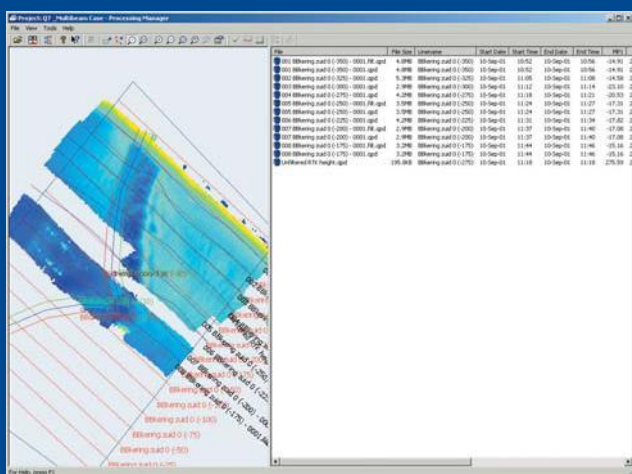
Project: Q7_Multibeam Case - Processing Manager

File View Tools Help

| File | File Size | Linename | Start Date | Start Time | End Date | End Time | MPI |
|---|---|---|---|---|---|---|---|
| 001 Bikkering zuid 0 (-350) - 0001.FR.qpd | 4.9MB | Bikkering zuid 0 (-350) | 10-Sep-01 | 10:52 | 10-Sep-01 | 10:56 | -14.91 |
| 001 Bikkering zuid 0 (-350) - 0001.qpd | 4.9MB | Bikkering zuid 0 (-350) | 10-Sep-01 | 10:52 | 10-Sep-01 | 10:56 | -14.91 |
| 002 Bikkering zuid 0 (-325) - 0001.qpd | 5.3MB | Bikkering zuid 0 (-325) | 10-Sep-01 | 11:05 | 10-Sep-01 | 11:08 | -14.58 |
| 003 Bikkering zuid 0 (-300) - 0001.qpd | 4.2MB | Bikkering zuid 0 (-300) | 10-Sep-01 | 11:12 | 10-Sep-01 | 11:14 | -23.10 |
| 004 Bikkering zuid 0 (-275) - 0001.qpd | 4.2MB | Bikkering zuid 0 (-275) | 10-Sep-01 | 11:18 | 10-Sep-01 | 11:21 | -20.93 |
| 005 Bikkering zuid 0 (-250) - 0001.FR.qpd | 3.5MB | Bikkering zuid 0 (-250) | 10-Sep-01 | 11:24 | 10-Sep-01 | 11:27 | -17.31 |
| 005 Bikkering zuid 0 (-250) - 0001.qpd | 3.5MB | Bikkering zuid 0 (-250) | 10-Sep-01 | 11:24 | 10-Sep-01 | 11:27 | -17.31 |
| 006 Bikkering zuid 0 (-225) - 0001.qpd | 4.2MB | Bikkering zuid 0 (-225) | 10-Sep-01 | 11:31 | 10-Sep-01 | 11:34 | -17.82 |
| 007 Bikkering zuid 0 (-200) - 0001.FR.qpd | 2.9MB | Bikkering zuid 0 (-200) | 10-Sep-01 | 11:37 | 10-Sep-01 | 11:40 | -17.08 |
| 007 Bikkering zuid 0 (-200) - 0001.qpd | 2.9MB | Bikkering zuid 0 (-200) | 10-Sep-01 | 11:37 | 10-Sep-01 | 11:40 | -17.08 |
| 008 Bikkering zuid 0 (-175) - 0001.FR.qpd | 3.2MB | Bikkering zuid 0 (-175) | 10-Sep-01 | 11:44 | 10-Sep-01 | 11:46 | -15.16 |
| 008 Bikkering zuid 0 (-175) - 0001.qpd | 3.2MB | Bikkering zuid 0 (-175) | 10-Sep-01 | 11:44 | 10-Sep-01 | 11:46 | -15.16 |
| Unfiltered RTK height.qpd | 195.8KB | Bikkering zuid 0 (-275) | 10-Sep-01 | 11:18 | 10-Sep-01 | 11:18 | 275.59 |

Bikkering zuid 0 (-350)
Bikkering zuid 0 (-225)
Bikkering zuid 0 (-200) - 0001.FR
Bikkering zuid 0 (-175) - 0001.FR
Bikkering zuid 0 (-100)
Bikkering zuid 0 (-75)
Bikkering zuid 0 (-50)
Bikkering zuid 0 (-25)

For Help, press F1